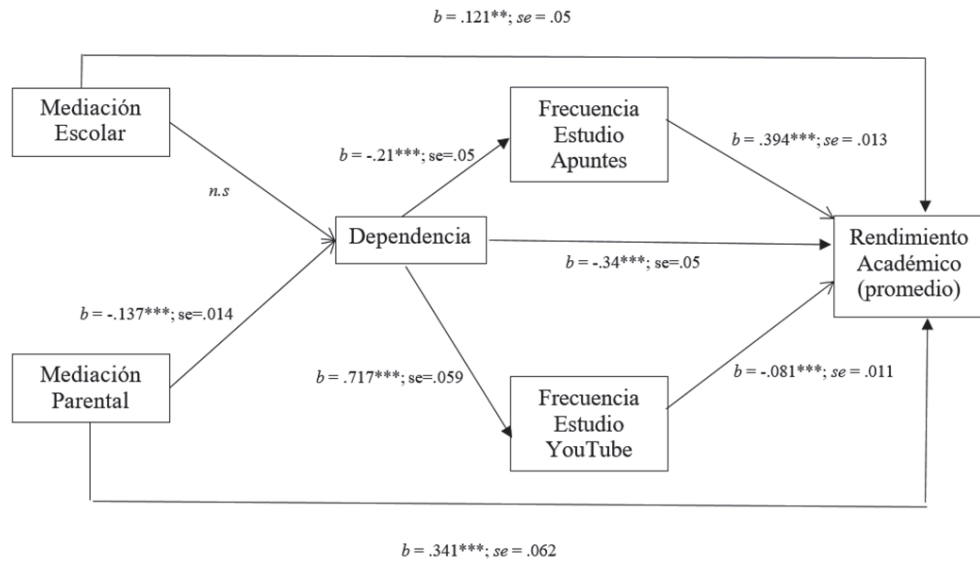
$b$ = .121**; $se$ = .05

Mediación Escolar

Frecuencia Estudio Apuntes

$b$ = -.21***; se=.05

$b$ = .394***; $se$ = .013

$n.s$

Dependencia

Rendimiento Académico (promedio)

$b$ = -.34***; se=.05

$b$ = -.137***; se=.014

Mediación Parental

$b$ = .717***; se=.059

Frecuencia Estudio YouTube

$b$ = -.081***; $se$ = .011

$b$ = .341***; $se$ = .062